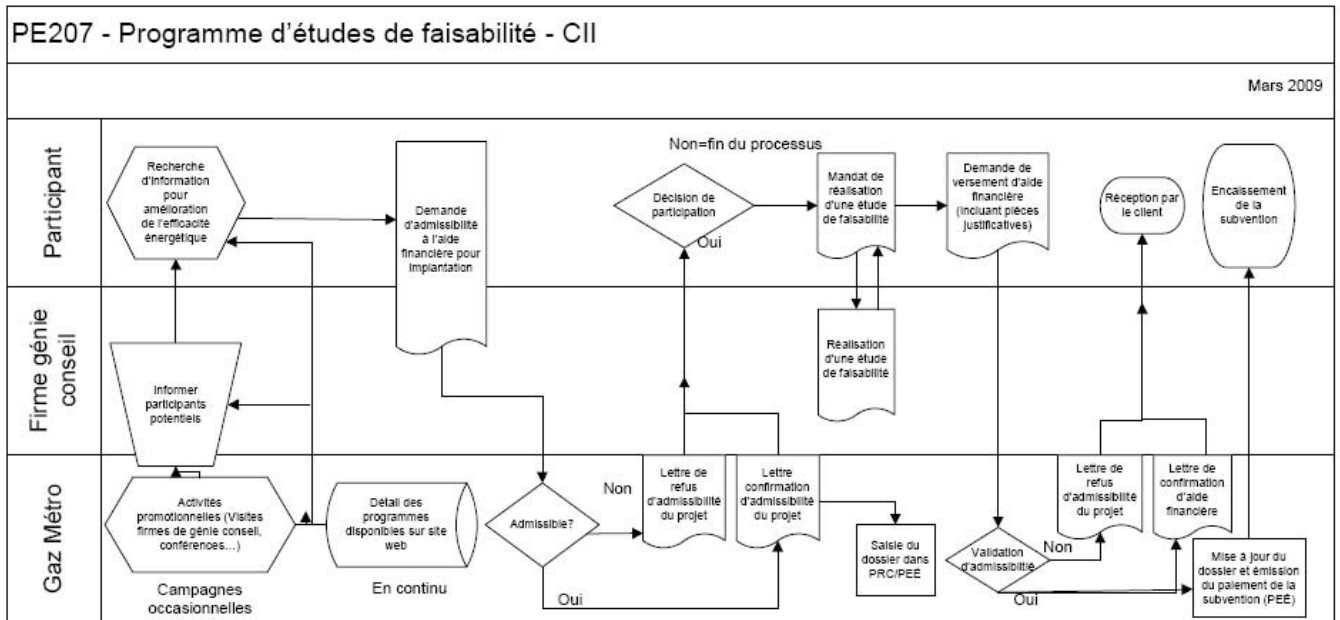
PE207 - Programme d'études de faisabilité - CII

Mars 2009

Participant

Firme génie conseil

Gaz Métro

Recherche d'information pour amélioration de l'efficacité énergétique

Demande d'admissibilité à l'aide financière pour implantation

Non=fin du processus

Décision de participation

Oui

Mandat de réalisation d'une étude de faisabilité

Demande de versement d'aide financière (incluant pièces justificatives)

Réception par le client

Encaissement de la subvention

Réalisation d'une étude de faisabilité

Informer participants potentiels

Activités promotionnelles (Visites firmes de génie conseil, conférences...)

Campagnes occasionnelles

Détail des programmes disponibles sur site web

En continu

Admissible?

Non

Oui

Lettre de refus d'admissibilité du projet

Lettre confirmation d'admissibilité du projet

Saisie du dossier dans PRC/PEÉ

Validation d'admissibilité

Non

Oui

Lettre de refus d'admissibilité du projet

Lettre de confirmation d'aide financière

Mise à jour du dossier et émission du paiement de la subvention (PEÉ)